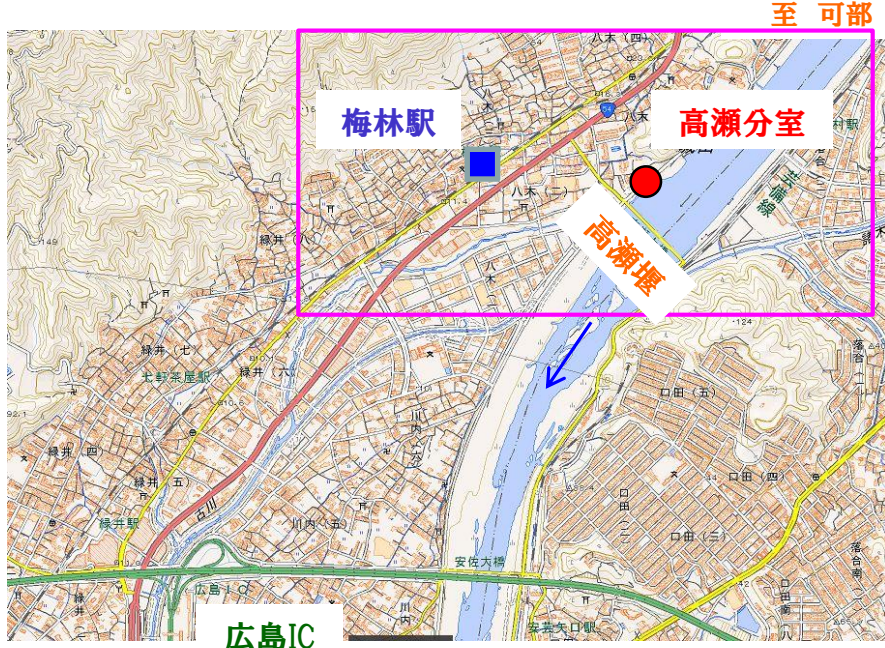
至　可部

梅林駅

高瀬分室

高瀬堰

八木（四）

八木

八木（二）

芸備線

緑井（八）

緑井（七）

七軒茶屋駅

緑井（六）

緑井（四）

緑井（五）

緑井駅

川内（六）

川内（五）

安佐大橋

広島IC

口田（五）

口田（四）

口田（一）

口田（三）

落合

広島IC